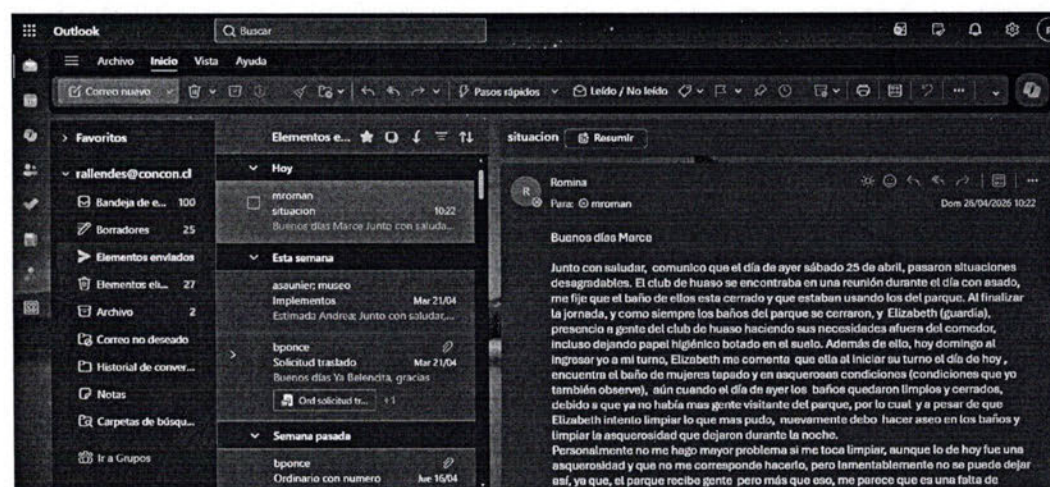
Outlook
Buscar
Archivo Inicio Vista Ayuda
Correo nuevo
Pasos rápidos
Leído / No leído
Favoritos
rallendes@concon.cl
Bandeja de e... 100
Borradores 25
Elementos enviados
Elementos eli... 27
Archivo 2
Correo no deseado
Historial de conver...
Notas
Carpetas de búsqu...
Ir a Grupos
Elementos e...
Hoy
mroman
situacion 10:22
Buenos días Marce Junto con saluda...
Esta semana
asaunier; museo
Implementos Mar 21/04
Estimada Andrea: Junto con saludar,...
bponce
Solicitud traslado Mar 21/04
Buenos días Ya Belencita, gracias
Ord solicitud tr... +1
Semana pasada
bponce
Ordinario con numero Jue 16/04
situacion
Resumir
Romina
Para: mroman
Dom 26/04/2026 10:22
Buenos días Marce

Junto con saludar, comunico que el día de ayer sábado 25 de abril, pasaron situaciones desagradables. El club de huaso se encontraba en una reunión durante el día con asado, me fije que el baño de ellos esta cerrado y que estaban usando los del parque. Al finalizar la jornada, y como siempre los baños del parque se cerraron, y Elizabeth (guardia), presencio a gente del club de huaso haciendo sus necesidades afuera del comedor, incluso dejando papel higiénico botado en el suelo. Además de ello, hoy domingo al ingresar yo a mi turno, Elizabeth me comenta que ella al iniciar su turno el día de hoy , encuentra el baño de mujeres tapado y en asquerosas condiciones (condiciones que yo también observe), aún cuando el día de ayer los baños quedaron limpios y cerrados, debido a que ya no había mas gente visitante del parque, por lo cual y a pesar de que Elizabeth intento limpiar lo que mas pudo, nuevamente debo hacer aseo en los baños y limpiar la asquerosidad que dejaron durante la noche.
Personalmente no me hago mayor problema si me toca limpiar, aunque lo de hoy fue una asquerosidad y que no me corresponde hacerlo, pero lamentablemente no se puede dejar así, ya que, el parque recibe gente pero más que eso, me parece que es una falta de